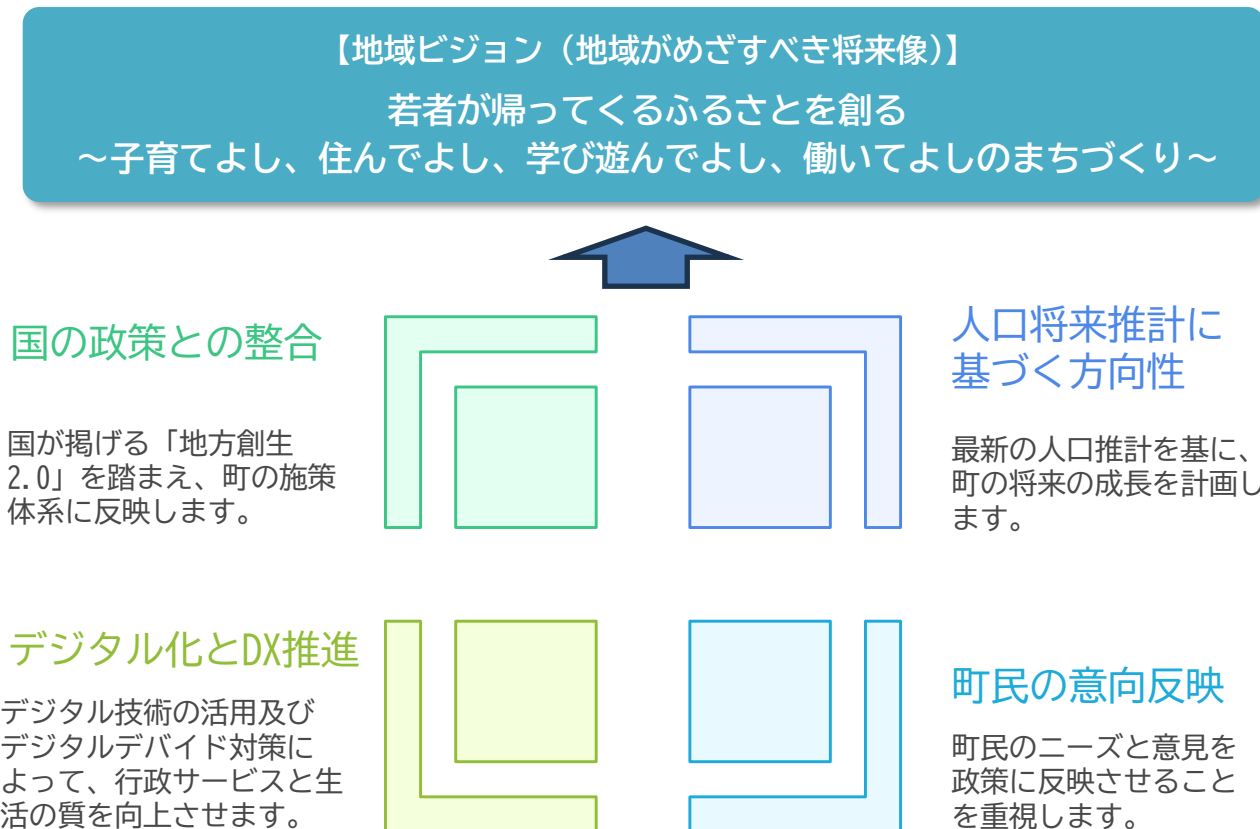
【地域ビジョン（地域がめざすべき将来像）】

若者が帰ってくるふるさとを創る
～子育てよし、住んでよし、学び遊んでよし、働いてよしのまちづくり～

国の政策との整合

国が掲げる「地方創生2.0」を踏まえ、町の施策体系に反映します。

人口将来推計に基づく方向性

最新の人口推計を基に、町の将来の成長を計画します。

デジタル化とDX推進

デジタル技術の活用及びデジタルデバイド対策によって、行政サービスと生活の質を向上させます。

町民の意向反映

町民のニーズと意見を政策に反映させることを重視します。